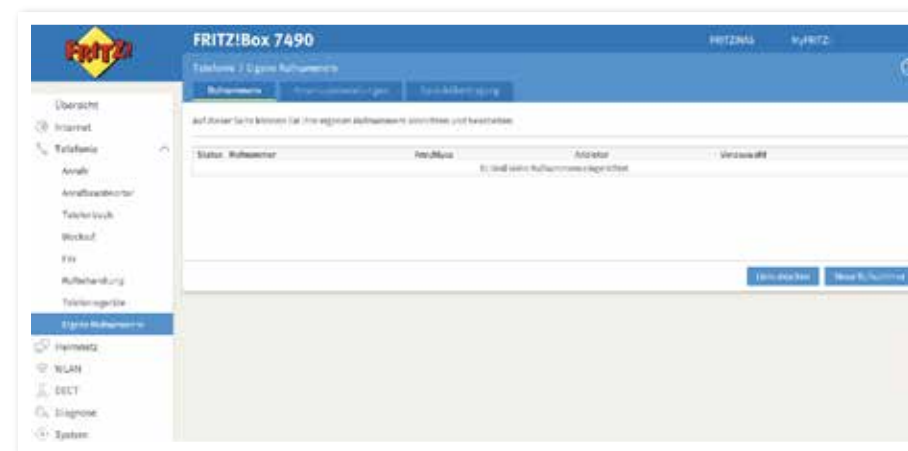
FRITZ!

FRITZ!Box 7490

FRITZ!NAS

MyFRITZ!

Telefonie > Eigene Rufnummern

Rufnummern

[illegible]

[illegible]

Übersicht

Internet

Telefonie

Anrufe

Anrufbeantworter

Telefonbuch

Weckruf

Fax

Rufbehandlung

Telefoniegeräte

Eigene Rufnummern

Heimnetz

WLAN

DECT

Diagnose

System

Auf dieser Seite können Sie Ihre eigenen Rufnummern einrichten und bearbeiten.

| Status | Rufnummer | Anschluss | Anbieter | Vorauswahl |
|---|---|---|---|---|
| | | Es sind keine Rufnummern eingerichtet | | |

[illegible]

Neue Rufnummer